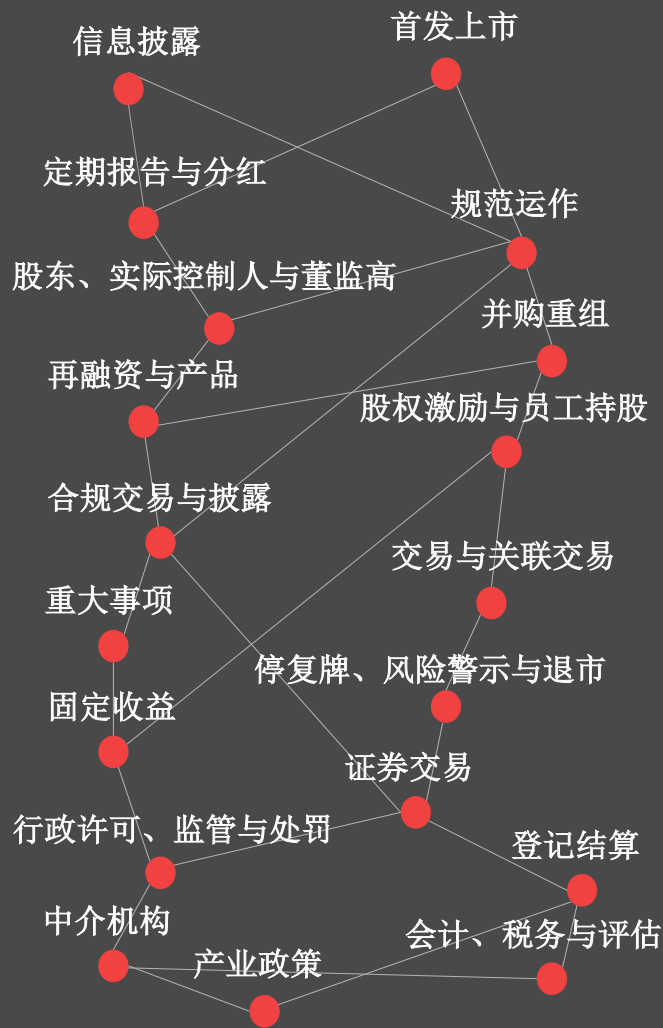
信息披露
首发上市
定期报告与分红
规范运作
股东、实际控制人与董监高
并购重组
再融资与产品
股权激励与员工持股
合规交易与披露
交易与关联交易
重大事项
停复牌、风险警示与退市
固定收益
证券交易
行政许可、监管与处罚
登记结算
中介机构
会计、税务与评估
产业政策